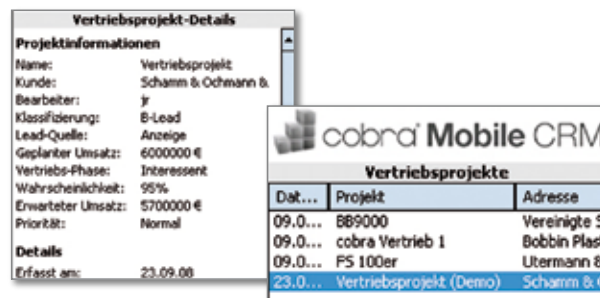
Vertriebsprojekt-Details

Projektinformationen

Name: Vertriebsprojekt
Kunde: Schamm & Ochmann &
Bearbeiter: jr
Klassifizierung: B-Lead
Lead-Quelle: Anzeige
Geplanter Umsatz: 6000000 €
Vertriebs-Phase: Interessent
Wahrscheinlichkeit: 95%
Erwarteter Umsatz: 5700000 €
Priorität: Normal

Details

Erfasst am: 23.09.08

cobra Mobile CRM

Vertriebsprojekte

| Dat... | Projekt | Adresse |
|---|---|---|
| 09.0... | BB9000 | Vereinigte S |
| 09.0... | cobra Vertrieb 1 | Bobbin Plas |
| 09.0... | FS 100er | Utermann 8 |
| 23.0... | Vertriebsprojekt (Demo) | Schamm & C |